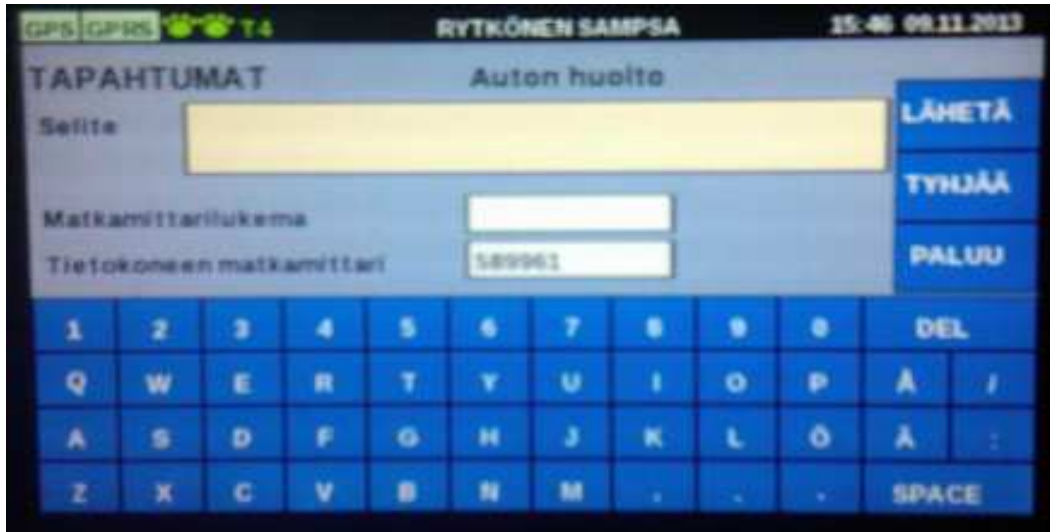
GPS GPRS T4 RYTKÖNEN SAMPSA 15:46 09.11.2013

TAPAHTUMAT Auton huolto

Selite

LÄHETÄ

TYHJÄÄ

Matkamittarilukema

Tietokoneen matkamittari 589961

PALUU

1 2 3 4 5 6 7 8 9 0 DEL

Q W E R T Y U I O P Å /

A S D F G H J K L Ö Ä :

Z X C V B N M , . - SPACE